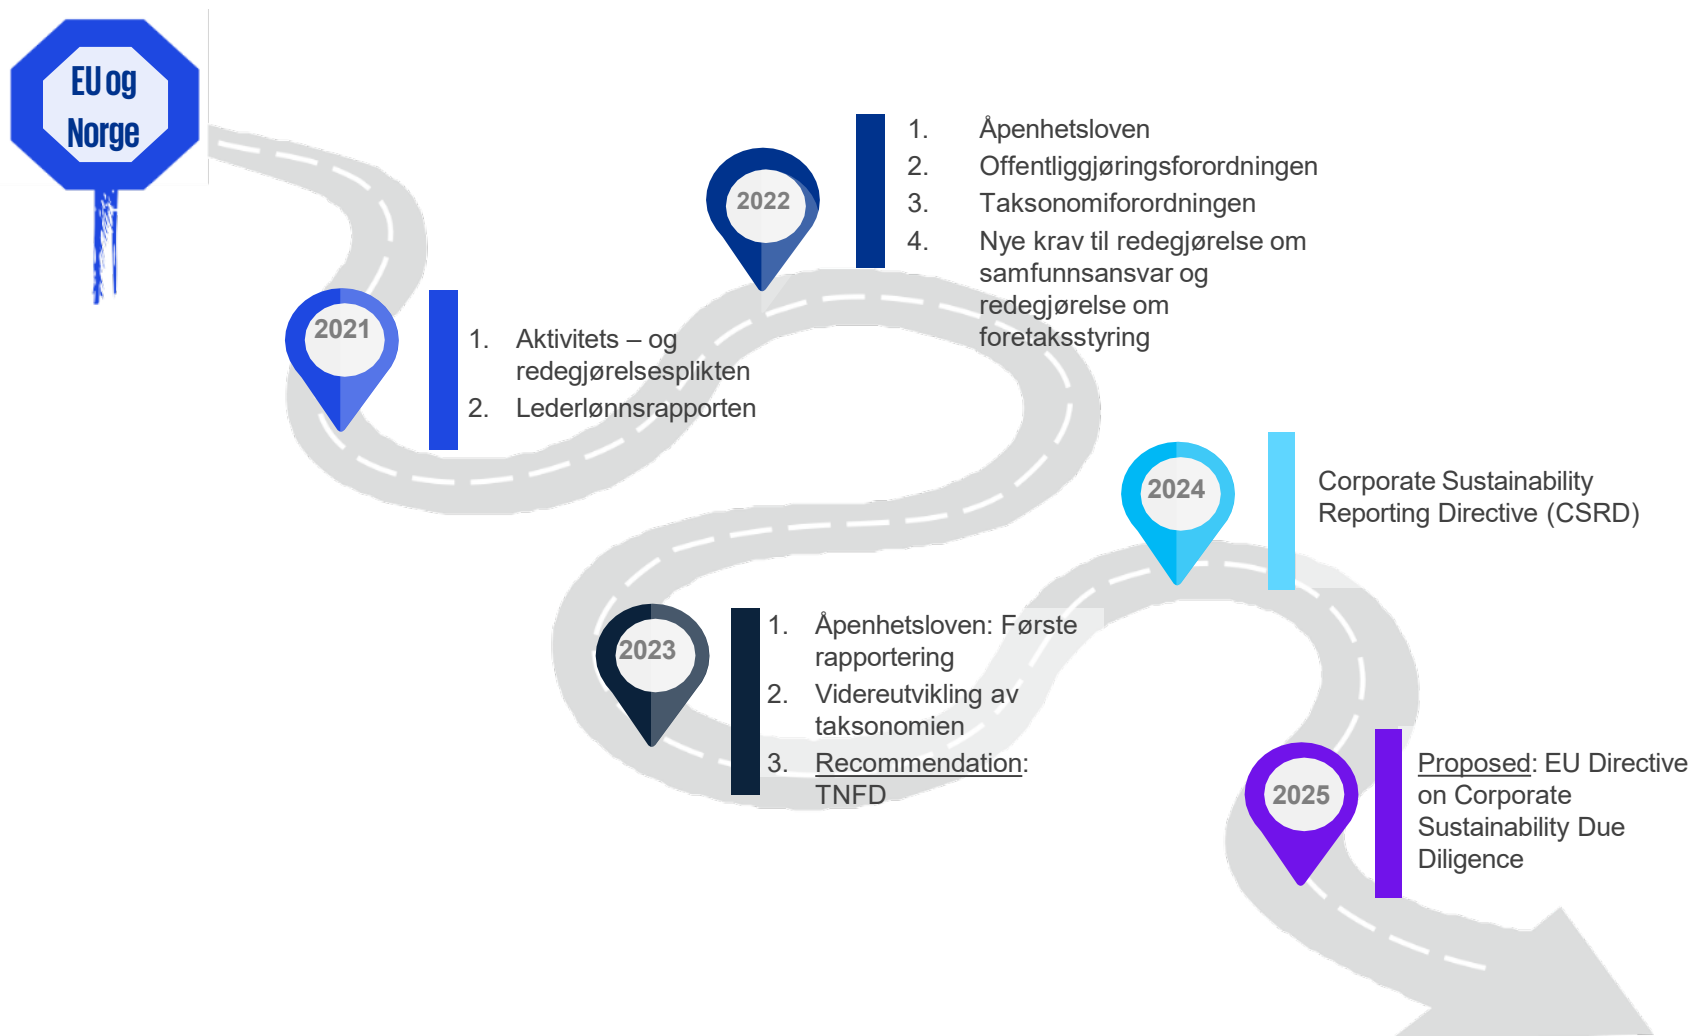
EU og Norge

2022

1. Åpenhetsloven
2. Offentliggjøringsforordningen
3. Taksonomiforordningen
4. Nye krav til redegjørelse om samfunnsansvar og redegjørelse om foretaksstyring

2021

1. Aktivitets – og redegjørelsesplikten
2. Lederlønnsrapporten

2024

Corporate Sustainability Reporting Directive (CSRD)

2023

1. Åpenhetsloven: Første rapportering
2. Videreutvikling av taksonomien
3. Recommendation: TNFD

2025

Proposed: EU Directive on Corporate Sustainability Due Diligence